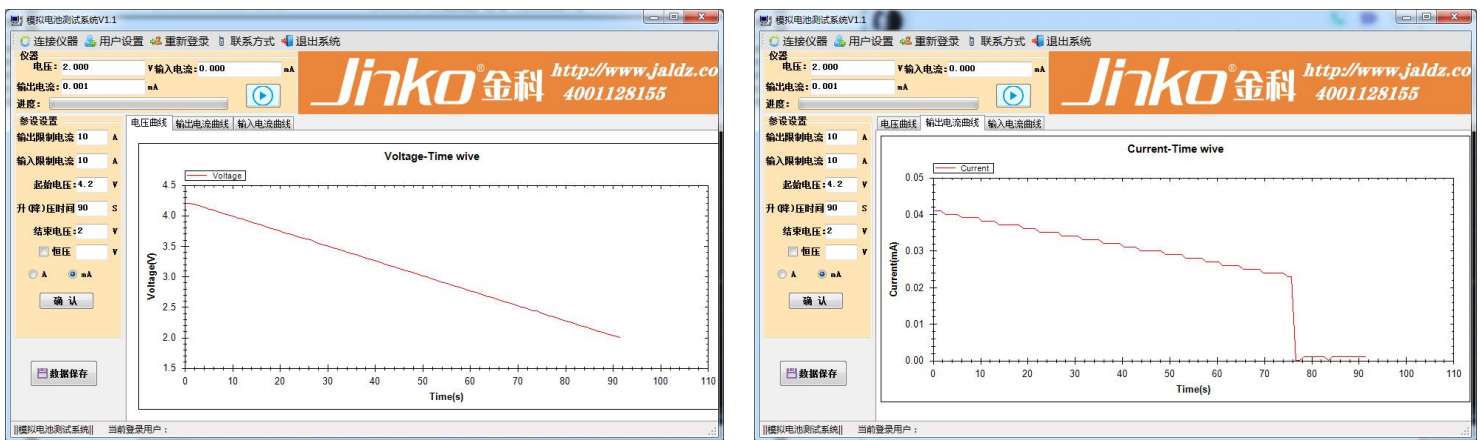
模拟电池测试系统V1.1

连接仪器 用户设置 重新登录 联系方式 退出系统

仪器
电压: 2.000 V 输入电流: 0.000 mA
输出电流: 0.001 mA
进度:

JINKO 金科 http://www.jaldz.co 4001128155

参设设置
输出限制电流 10 A
输入限制电流 10 A
起始电压: 4.2 V
升(降)压时间 90 S
结束电压: 2 V
恒压 V
A mA
确 认

数据保存

电压曲线 输出电流曲线 输入电流曲线

Voltage-Time wive
Voltage
Voltage(V)
4.5
4.0
3.5
3.0
2.5
2.0
1.5
0 10 20 30 40 50 60 70 80 90 100 110
Time(s)

||模拟电池测试系统|| 当前登录用户:

模拟电池测试系统V1.1

连接仪器 用户设置 重新登录 联系方式 退出系统

仪器
电压: 2.000 V 输入电流: 0.000 mA
输出电流: 0.001 mA
进度:

JINKO 金科 http://www.jaldz.co 4001128155

参设设置
输出限制电流 10 A
输入限制电流 10 A
起始电压: 4.2 V
升(降)压时间 90 S
结束电压: 2 V
恒压 V
A mA
确 认

数据保存

电压曲线 输出电流曲线 输入电流曲线

Current-Time wive
Current
Current(mA)
0.05
0.04
0.03
0.02
0.01
0.00
0 10 20 30 40 50 60 70 80 90 100 110
Time(s)

||模拟电池测试系统|| 当前登录用户: